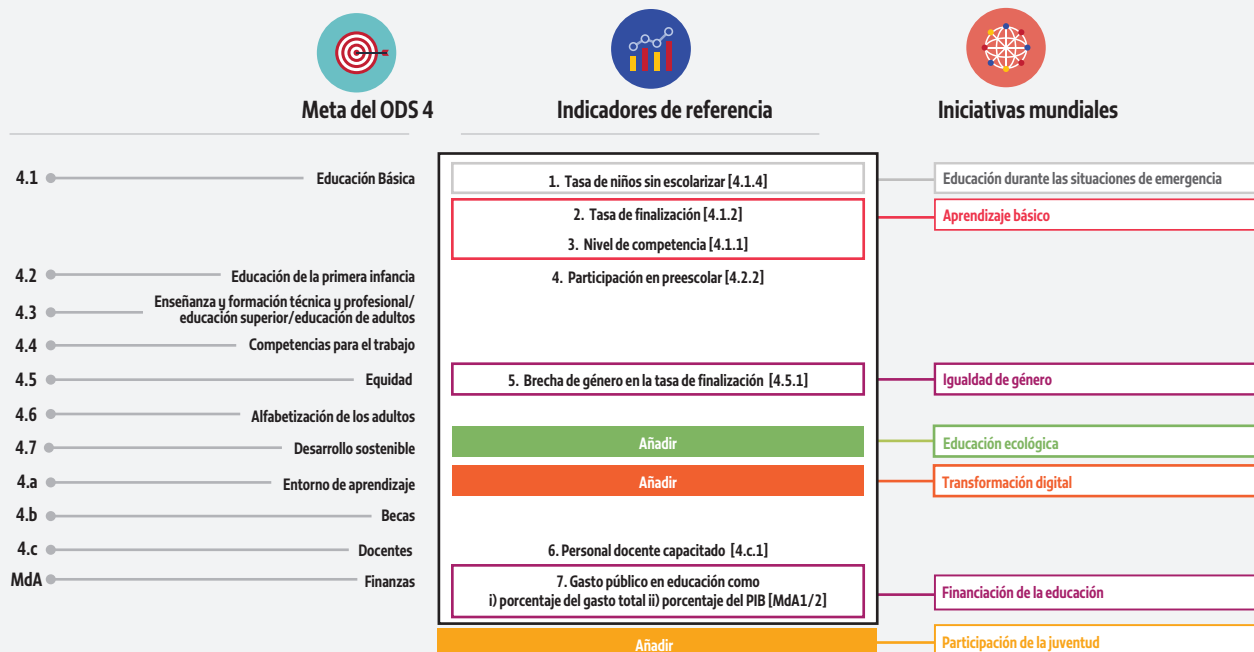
Meta del ODS 4

Indicadores de referencia

Iniciativas mundiales

4.1 Educación Básica
4.2 Educación de la primera infancia
4.3 Enseñanza y formación técnica y profesional/ educación superior/educación de adultos
4.4 Competencias para el trabajo
4.5 Equidad
4.6 Alfabetización de los adultos
4.7 Desarrollo sostenible
4.a Entorno de aprendizaje
4.b Becas
4.c Docentes
MdA Finanzas

1. Tasa de niños sin escolarizar [4.1.4]
2. Tasa de finalización [4.1.2]
3. Nivel de competencia [4.1.1]
4. Participación en preescolar [4.2.2]
5. Brecha de género en la tasa de finalización [4.5.1]
Añadir
Añadir
6. Personal docente capacitado [4.c.1]
7. Gasto público en educación como i) porcentaje del gasto total ii) porcentaje del PIB [MdA1/2]
Añadir

Educación durante las situaciones de emergencia
Aprendizaje básico
Igualdad de género
Educación ecológica
Transformación digital
Financiación de la educación
Participación de la juventud